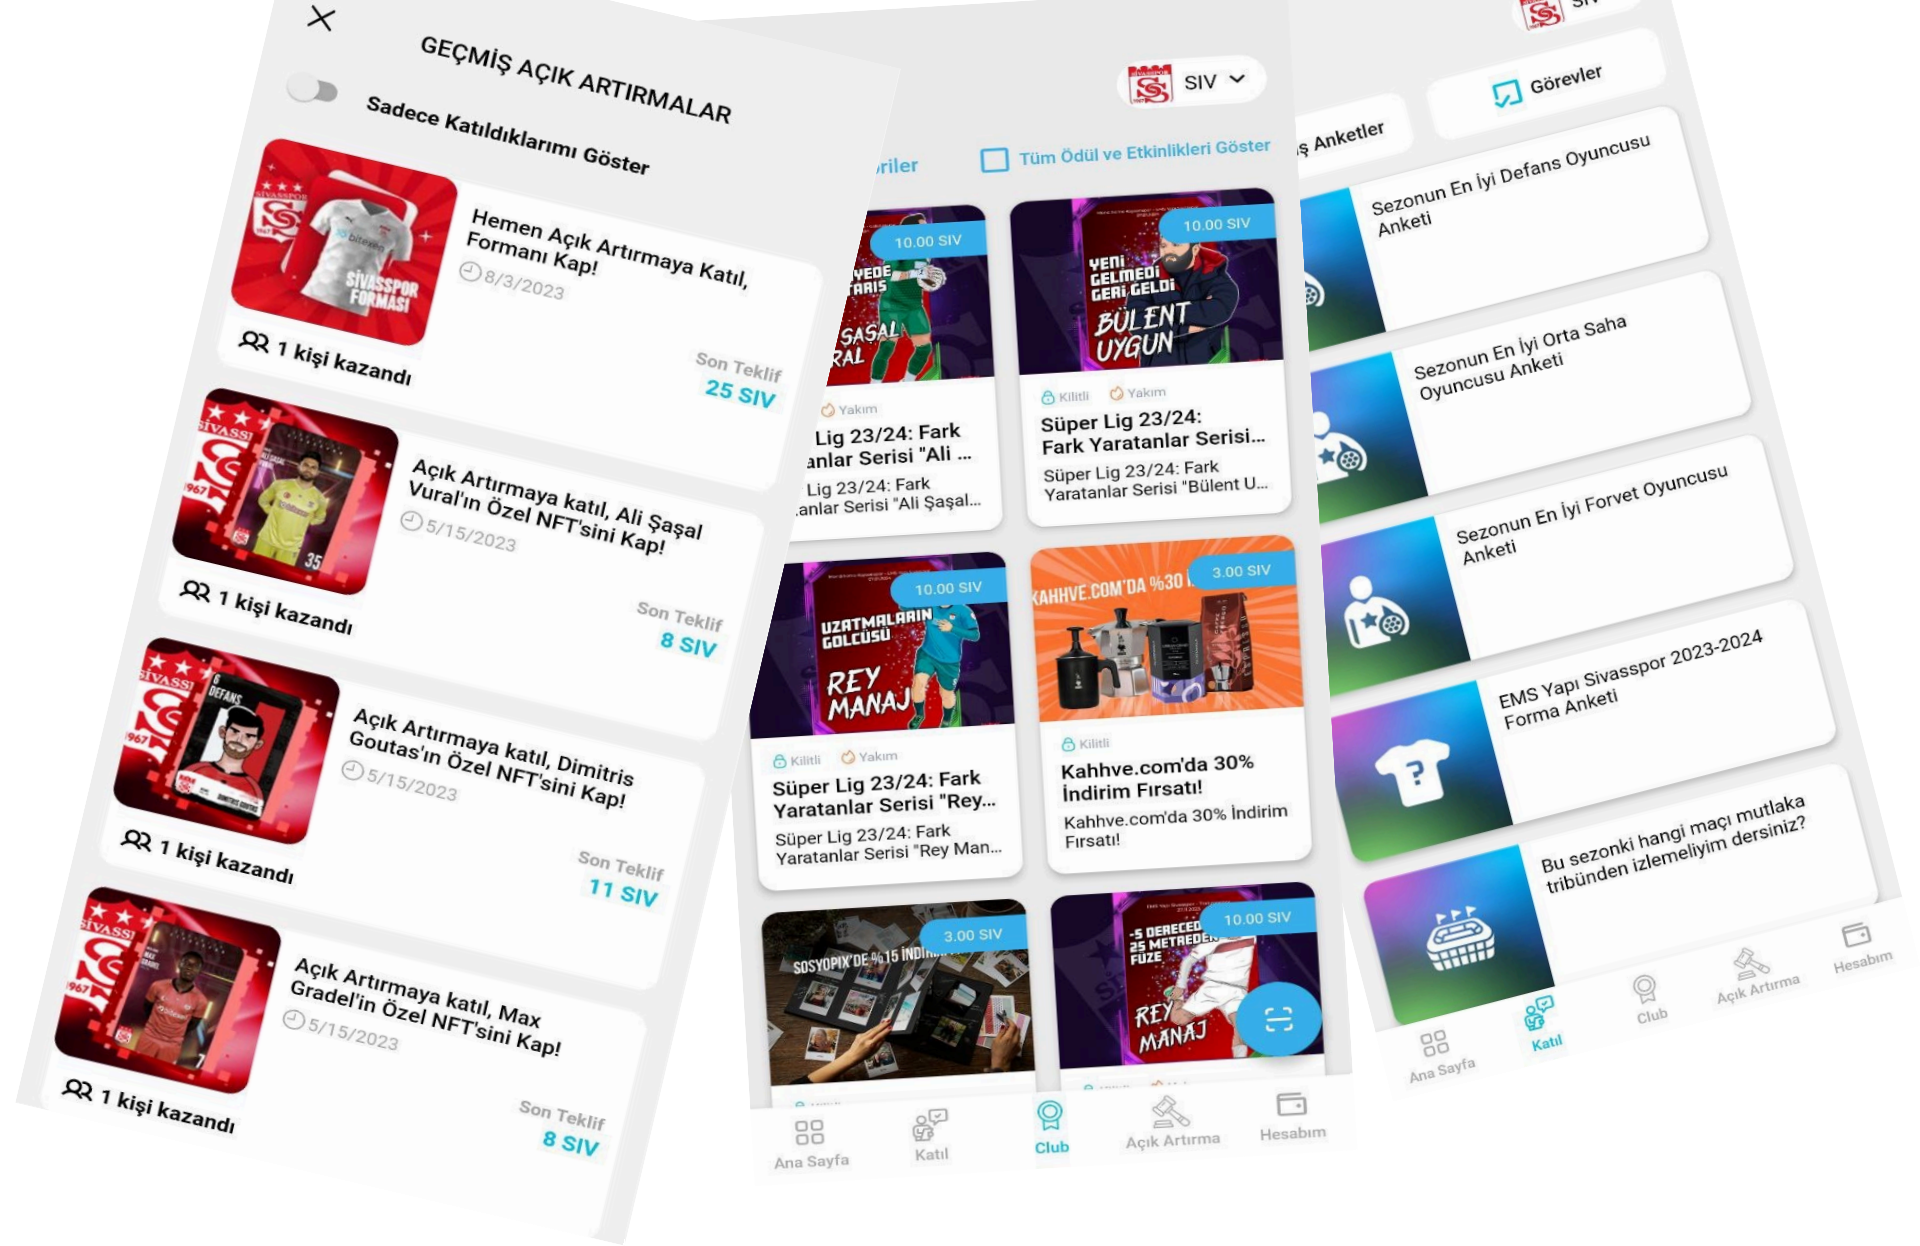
GEÇMİŞ AÇIK ARTIRMALAR

Sadece Katıldıklarımı Göster

SİVASSPOR FORMASI

Hemen Açık Artırmaya Katıl, Formanı Kap!
8/3/2023
1 kişi kazandı
Son Teklif
25 SIV

Açık Artırmaya katıl, Ali Şaşal Vural'ın Özel NFT'sini Kap!
5/15/2023
1 kişi kazandı
Son Teklif
8 SIV

Açık Artırmaya katıl, Dimitris Goutas'ın Özel NFT'sini Kap!
5/15/2023
1 kişi kazandı
Son Teklif
11 SIV

Açık Artırmaya katıl, Max Gradel'in Özel NFT'sini Kap!
5/15/2023
1 kişi kazandı
Son Teklif
8 SIV

SIV

riler
Tüm Ödül ve Etkinlikleri Göster

10.00 SIV
ŞAŞAL
Yakım
Lig 23/24: Fark anlar Serisi "Ali ...
Lig 23/24: Fark anlar Serisi "Ali Şaşal...

10.00 SIV
YENİ GELMEDİ GERİ GELDİ
BÜLENT UYGUN
Kilitli
Yakım
Süper Lig 23/24: Fark Yaratanlar Serisi...
Süper Lig 23/24: Fark Yaratanlar Serisi "Bülent U...

10.00 SIV
UZATMALARIN GOLCÜSÜ
REY MANAJ
Kilitli
Yakım
Süper Lig 23/24: Fark Yaratanlar Serisi "Rey...
Süper Lig 23/24: Fark Yaratanlar Serisi "Rey Man...

3.00 SIV
KAHHVE.COM'DA %30
Kilitli
Kahhve.com'da 30% İndirim Fırsatı!
Kahhve.com'da 30% İndirim Fırsatı!

3.00 SIV
SOSYOPIX'DE %15 İNDİ

10.00 SIV
-5 DERECED 25 METREDEN FÜZE
REY MANAJ

Ana Sayfa
Katıl
Club
Açık Artırma
Hesabım

SIV
ş Anketler
Görevler

Sezonun En İyi Defans Oyuncusu Anketi
Sezonun En İyi Orta Saha Oyuncusu Anketi
Sezonun En İyi Forvet Oyuncusu Anketi
EMS Yapı Sivasspor 2023-2024 Forma Anketi
Bu sezonki hangi maçı mutlaka tribünden izlemeliyim dersiniz?

Ana Sayfa
Katıl
Club
Açık Artırma
Hesabım